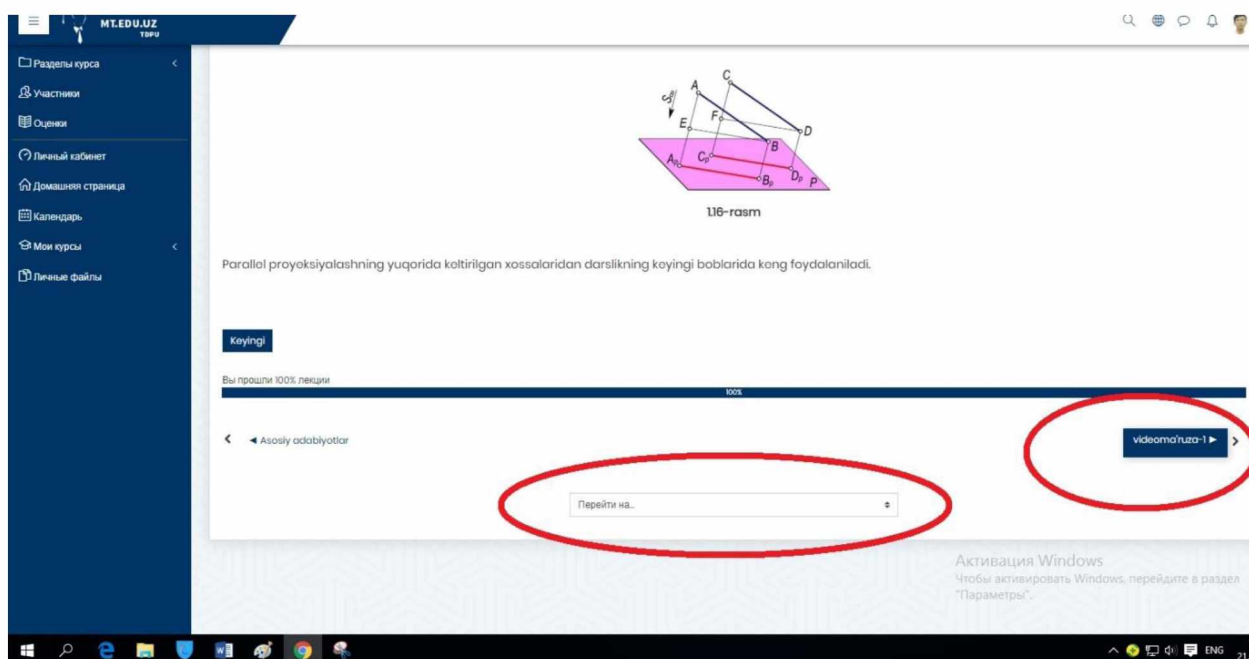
MT.EDU.UZ
TDPU

Разделы курса
Участники
Оценки
Личный кабинет
Домашняя страница
Календарь
Мои курсы
Личные файлы

$S$
A
C
E
F
D
B
$A_p$
$C_p$
$B_p$
$D_p$
P

1.16-rasm

Parallel proyeksiyalashning yuqorida keltirilgan xossalaridan darslikning keyingi boblarida keng foydalaniladi.

Keyingi

Вы прошли 100% лекции
100%

◄ Asosiy adabiyotlar

videoma'ruza-1 ►

Перейти на...

Активация Windows
Чтобы активировать Windows, перейдите в раздел "Параметры".

ENG